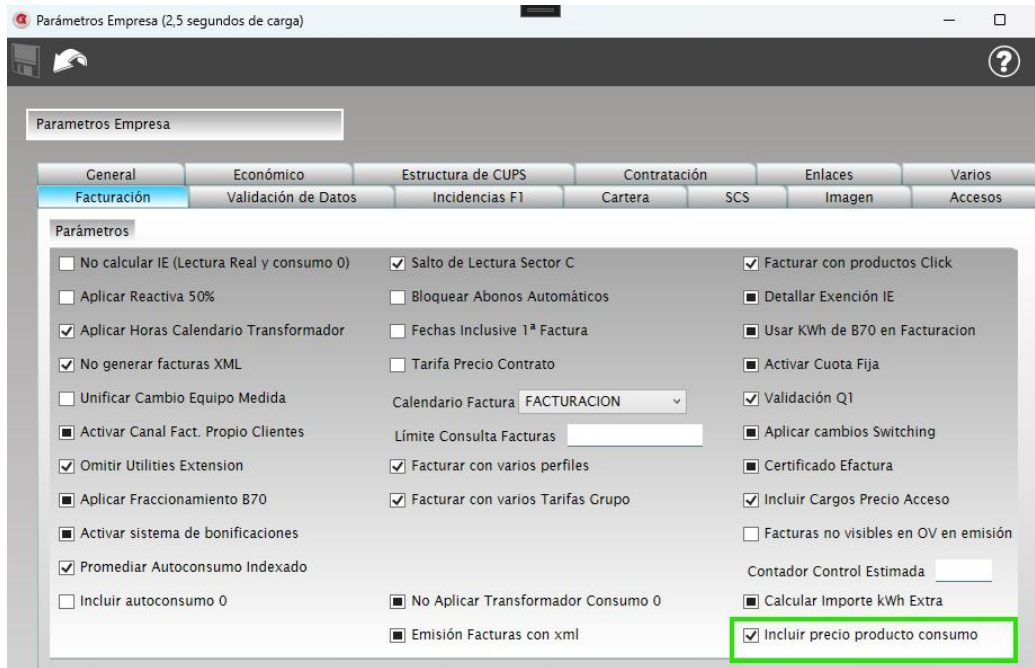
Parámetros Empresa (2,5 segundos de carga)

Parametros Empresa

General | Económico | Estructura de CUPS | Contratación | Enlaces | Varios
Facturación | Validación de Datos | Incidencias F1 | Cartera | SCS | Imagen | Accesos

Parámetros

No calcular IE (Lectura Real y consumo 0)
Aplicar Reactiva 50%
Aplicar Horas Calendario Transformador
No generar facturas XML
Unificar Cambio Equipo Medida
Activar Canal Fact. Propio Clientes
Omitir Utilities Extension
Aplicar Fraccionamiento B70
Activar sistema de bonificaciones
Promediar Autoconsumo Indexado
Incluir autoconsumo 0

Salto de Lectura Sector C
Bloquear Abonos Automáticos
Fechas Inclusive 1ª Factura
Tarifa Precio Contrato
Calendario Factura FACTURACION
Límite Consulta Facturas
Facturar con varios perfiles
Facturar con varios Tarifas Grupo
No Aplicar Transformador Consumo 0
Emisión Facturas con xml

Facturar con productos Click
Detallar Exención IE
Usar KWh de B70 en Facturacion
Activar Cuota Fija
Validación Q1
Aplicar cambios Switching
Certificado Efactura
Incluir Cargos Precio Acceso
Facturas no visibles en OV en emisión
Contador Control Estimada
Calcular Importe kWh Extra
Incluir precio producto consumo